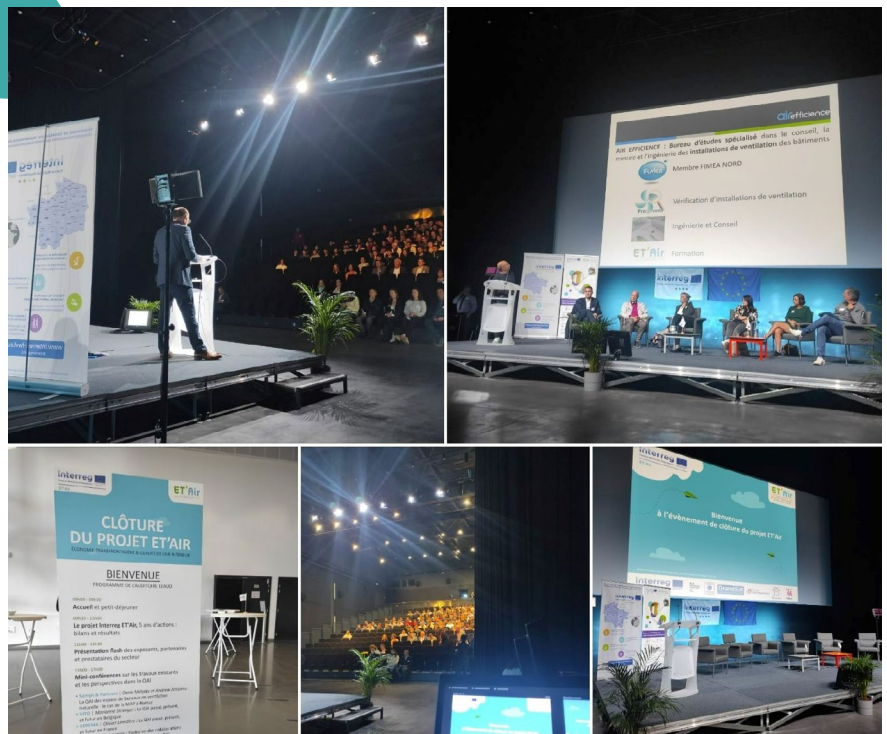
interreg

airefficience

AIR EFFICIENCE : Bureau d'études spécialisé dans le conseil, la mesure et l'ingénierie des installations de ventilation des bâtiments

Membre FIMEA NORD

Vérification d'installations de ventilation

Ingénierie et Conseil

Formation

ET'Air

interreg

ET'Air

CLÔTURE DU PROJET ET'AIR

BIENVENUE

PROGRAMME DE CLÔTURE

Accueil et petit-déjeuner

Le projet Interreg ET'Air, 5 ans d'actions : bilans et résultats

Présentation flash des exposants, partenaires et prestataires du secteur

Mini-conférences sur les travaux existants et les perspectives dans le QAI

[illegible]

interreg

ET'Air

Bienvenue à l'évènement de clôture du projet ET'Air

interreg